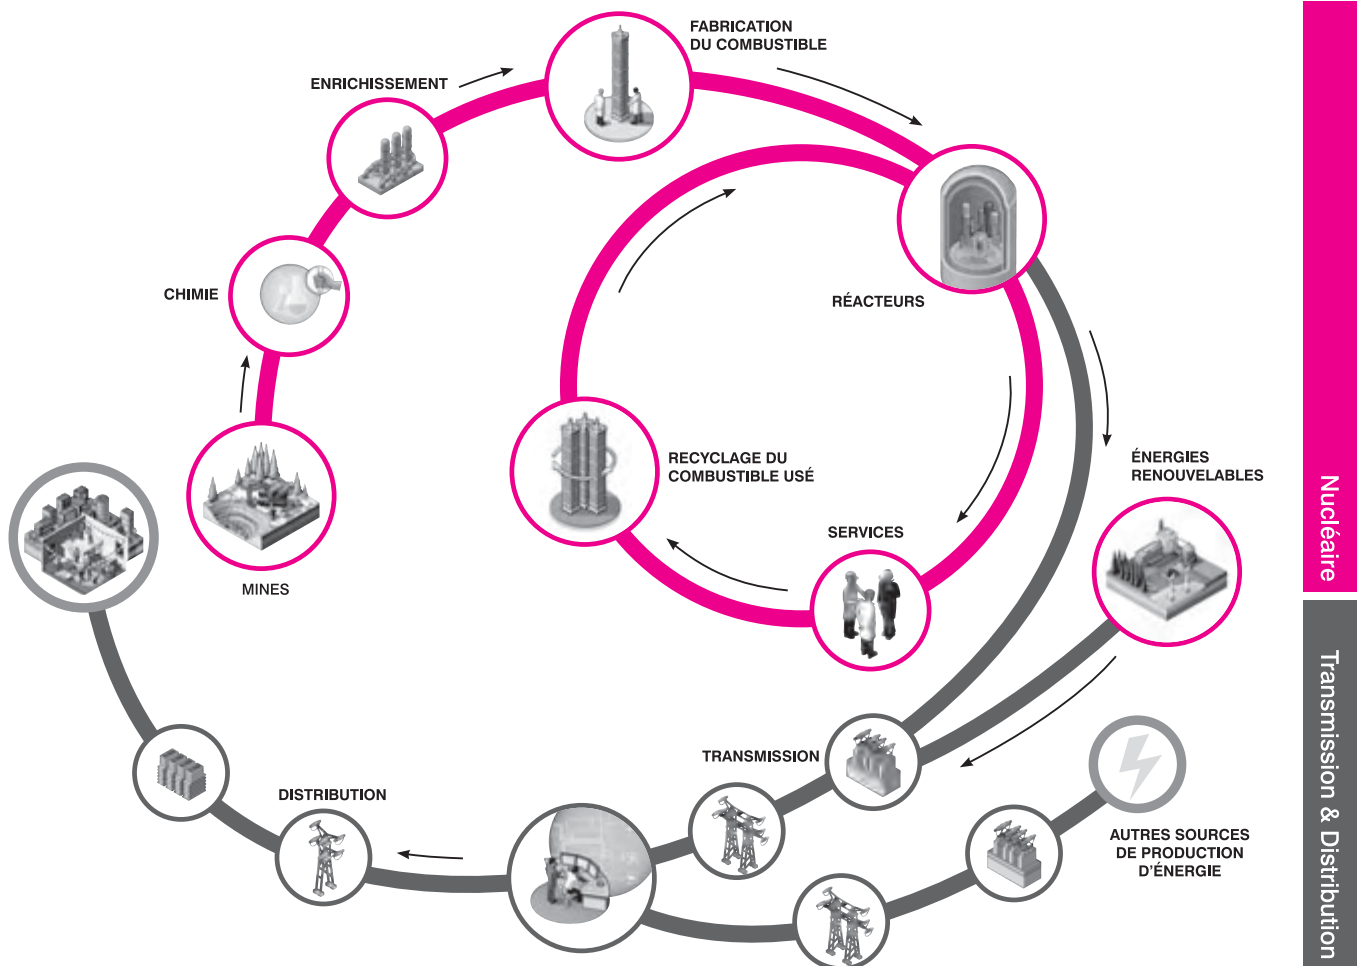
FABRICATION DU COMBUSTIBLE

ENRICHISSEMENT

CHIMIE

RÉACTEURS

RECYCLAGE DU COMBUSTIBLE USÉ

ÉNERGIES RENOUVELABLES

SERVICES

MINES

TRANSMISSION

DISTRIBUTION

AUTRES SOURCES DE PRODUCTION D'ÉNERGIE

Nucléaire

Transmission & Distribution